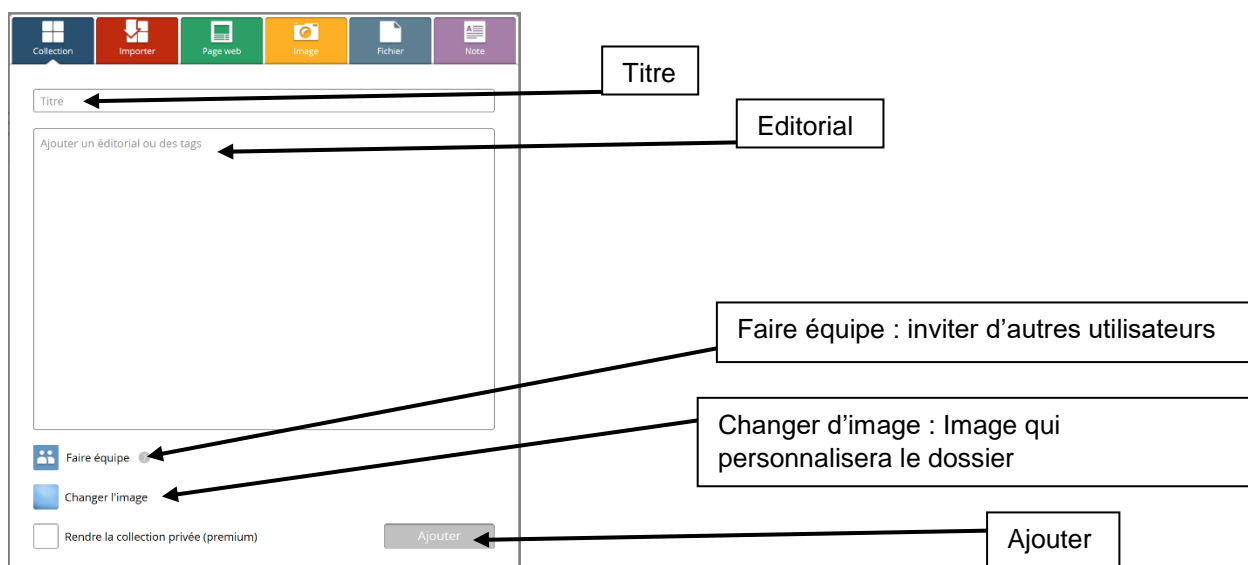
Collection Importer Page web Image Fichier Note

Titre

Ajouter un éditorial ou des tags

Faire équipe

Changer l'image

Rendre la collection privée (premium)

Ajouter

Titre

Editorial

Faire équipe : inviter d'autres utilisateurs

Changer d'image : Image qui personnalisera le dossier

Ajouter